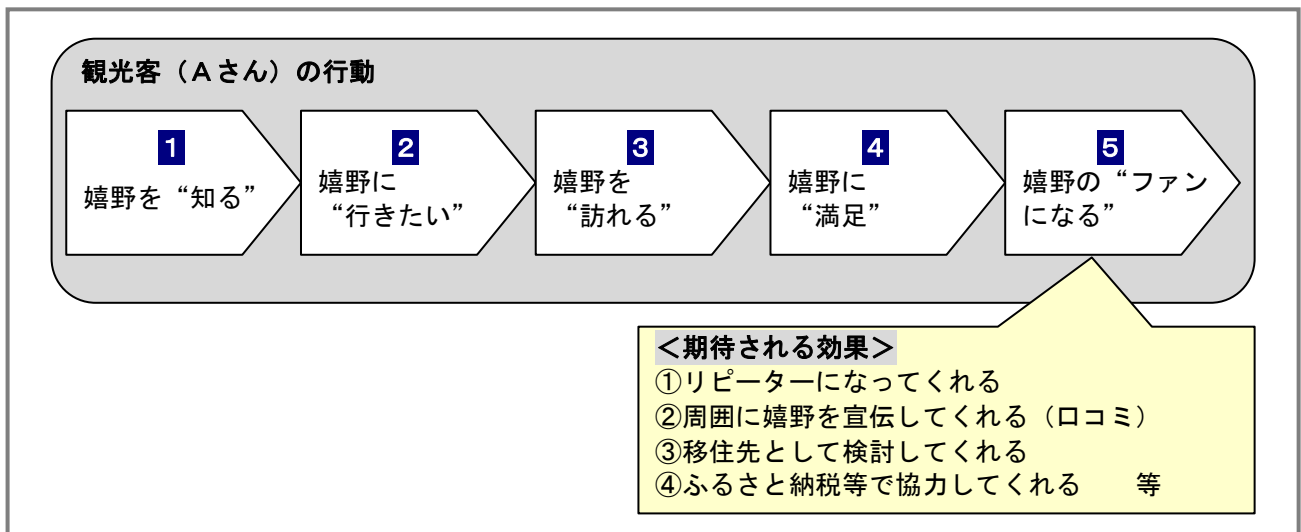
観光客（Ａさん）の行動

1
嬉野を“知る”

2
嬉野に
“行きたい”

3
嬉野を
“訪れる”

4
嬉野に
“満足”

5
嬉野の“ファンになる”

＜期待される効果＞
①リピーターになってくれる
②周囲に嬉野を宣伝してくれる（ロコミ）
③移住先として検討してくれる
④ふるさと納税等で協力してくれる　　等